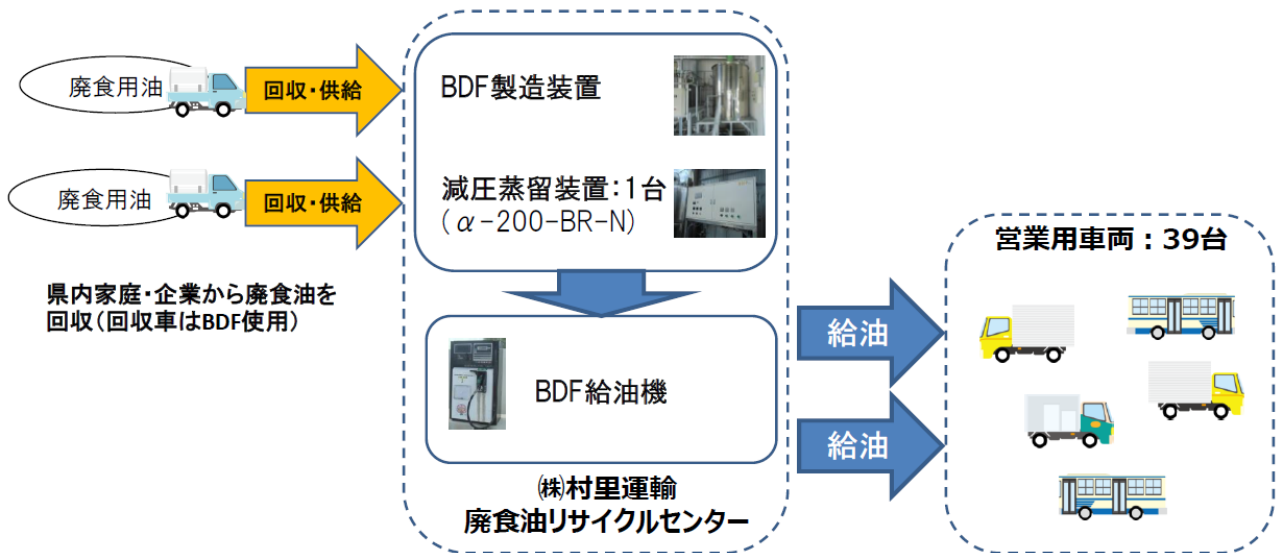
廃食用油

回収・供給

廃食用油

回収・供給

県内家庭・企業から廃食油を回収(回収車はBDF使用)

BDF製造装置

減圧蒸留装置:1台
($\alpha$-200-BR-N)

BDF給油機

㈱村里運輸
廃食油リサイクルセンター

給油

給油

営業用車両:39台